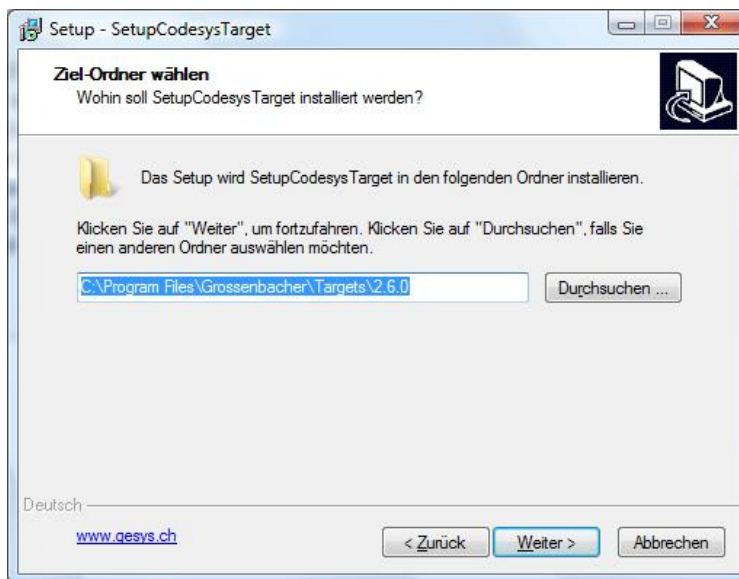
Setup - SetupCodesysTarget

Ziel-Ordner wählen
Wohin soll SetupCodesysTarget installiert werden?

Das Setup wird SetupCodesysTarget in den folgenden Ordner installieren.

Klicken Sie auf "Weiter", um fortzufahren. Klicken Sie auf "Durchsuchen", falls Sie einen anderen Ordner auswählen möchten.

C:\Program Files\Grossenbacher\Targets\2.6.0

Durchsuchen ...

Deutsch

www.gesys.ch

< Zurück

Weiter >

Abbrechen